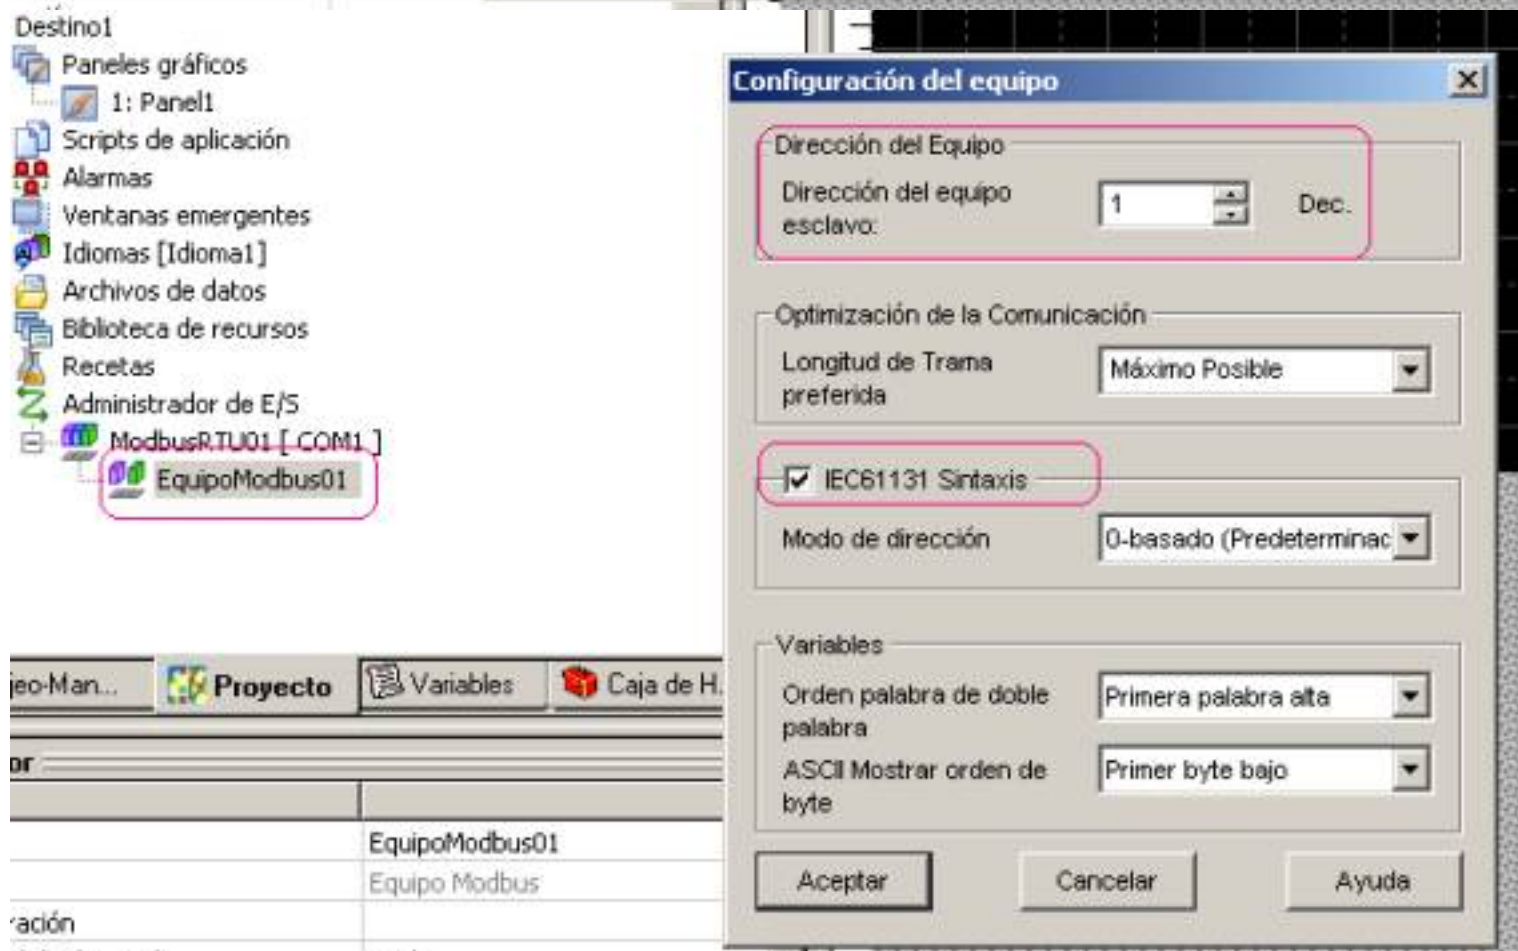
Destino1
Paneles gráficos
1: Panel1
Scripts de aplicación
Alarmas
Ventanas emergentes
Idiomas [Idioma1]
Archivos de datos
Biblioteca de recursos
Recetas
Administrador de E/S
ModbusRTU01 [ COM1 ]
EquipoModbus01

jeo-Man... Proyecto Variables Caja de H.

or

EquipoModbus01
Equipo Modbus
ación

Configuración del equipo
Dirección del Equipo
Dirección del equipo esclavo: 1 Dec.
Optimización de la Comunicación
Longitud de Trama preferida Máximo Posible
IEC61131 Sintaxis
Modo de dirección 0-basado (Predeterminac
Variables
Orden palabra de doble palabra Primera palabra alta
ASCII Mostrar orden de byte Primer byte bajo
Aceptar Cancelar Ayuda